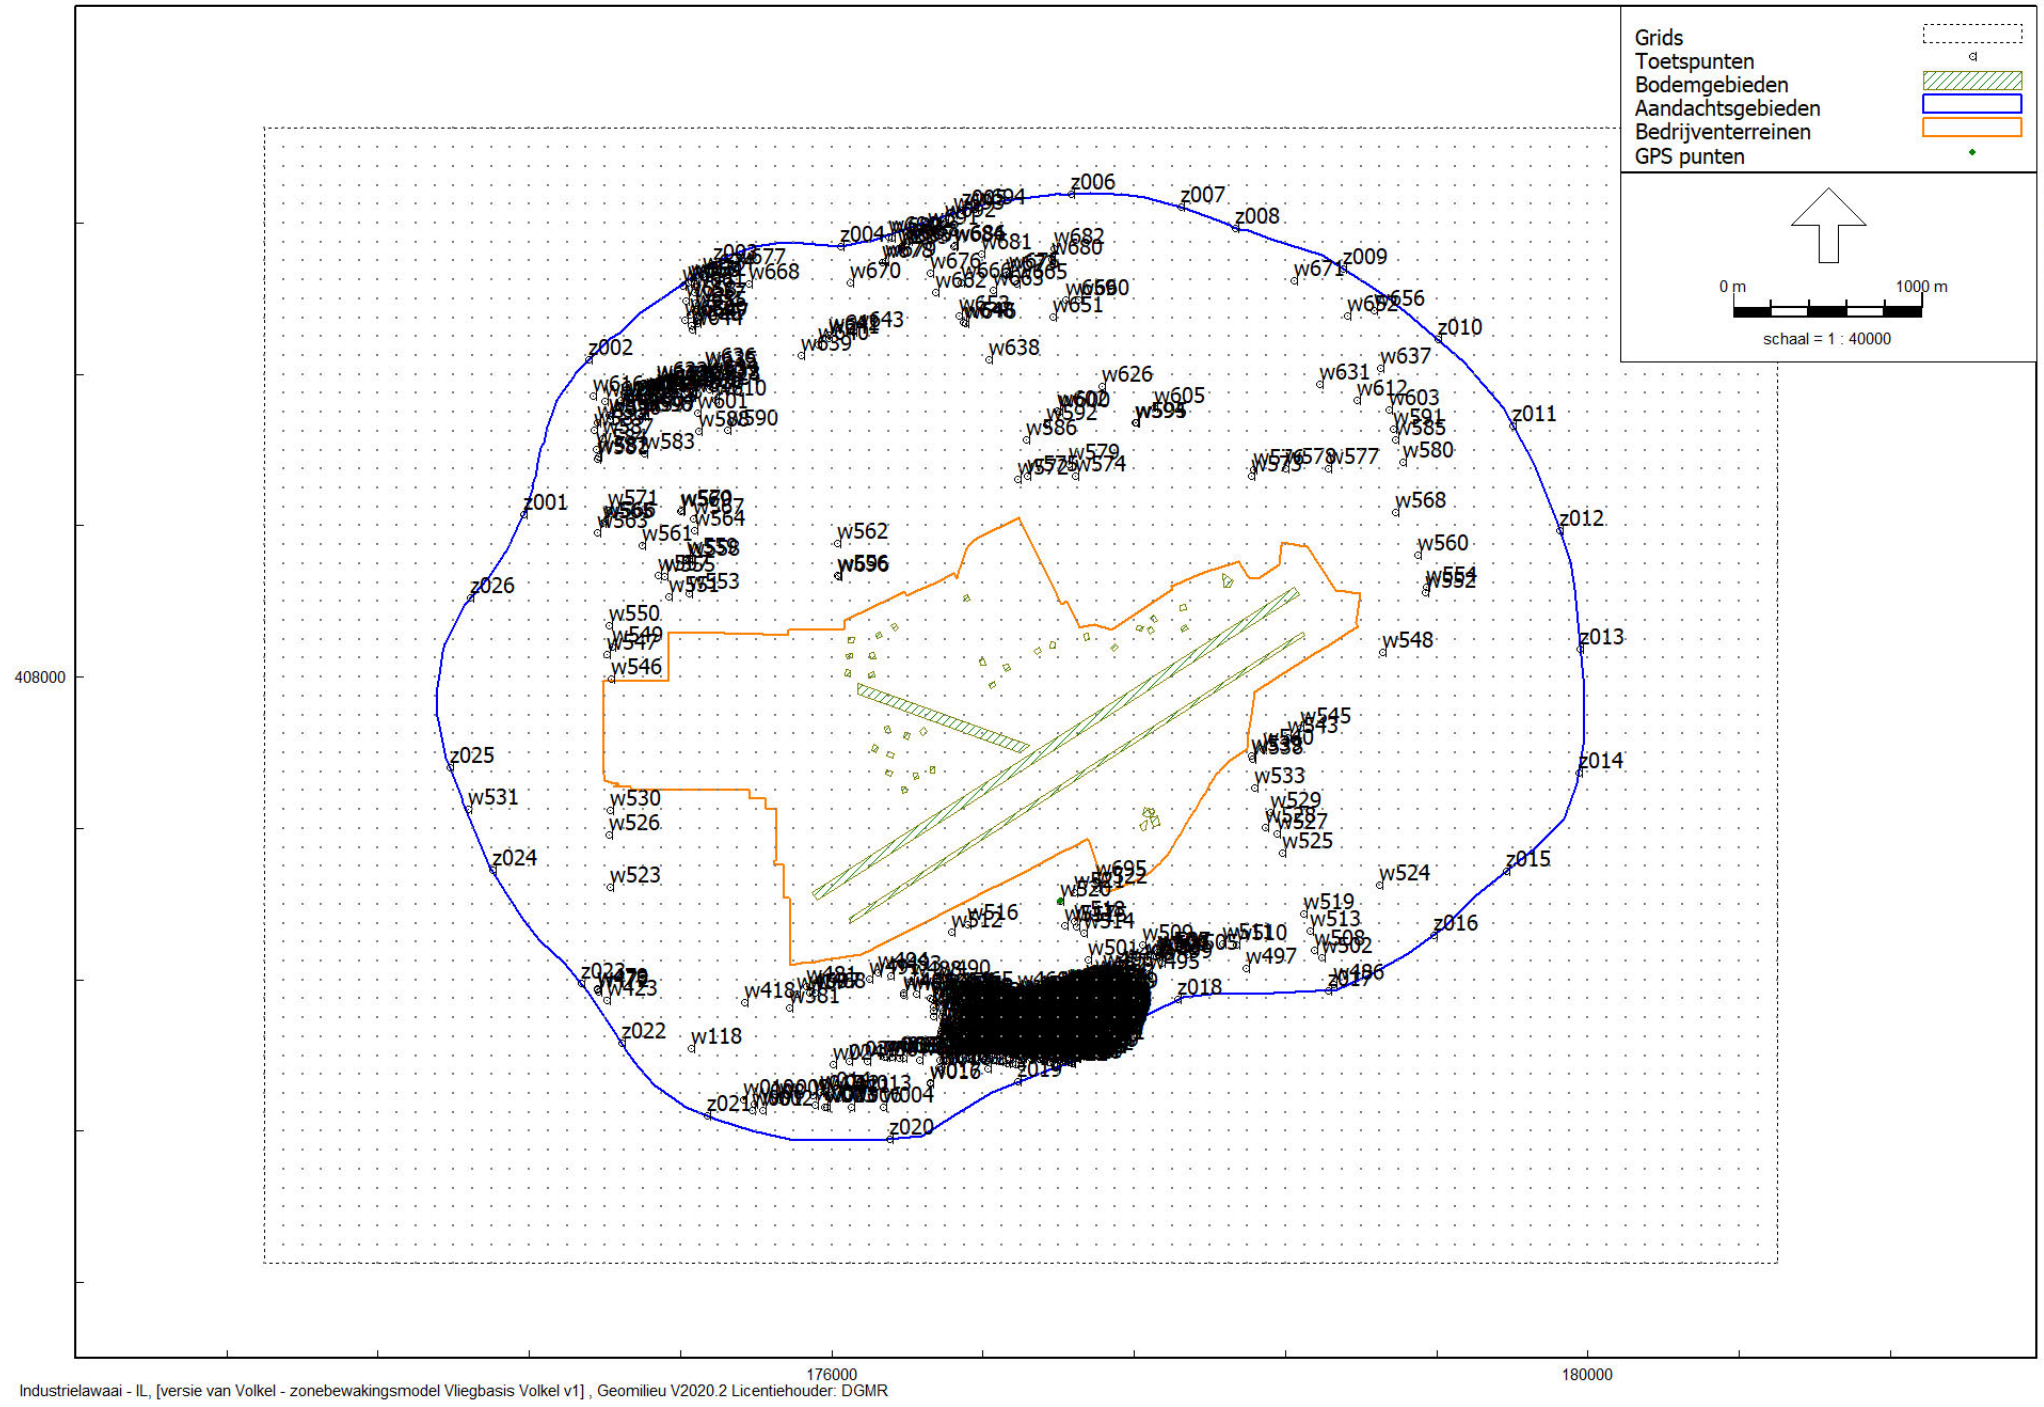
Grids
Toetspunten
Bodemgebieden
Aandachtsgebieden
Bedrijventerreinen
GPS punten

0 m
1000 m
schaal = 1 : 40000

z006
z007
z008
z009
z010
z011
z012
z013
z014
z015
z016
z017
z018
z019
z020
z021
z022
z023
z024
z025
z026
z001
z002
z003
z004
z005

w694
w684
w681
w682
w680
w676
w670
w668
w677
w671
w656
w652
w690
w651
w653
w648
w643
w639
w638
w636
w626
w605
w602
w592
w595
w586
w631
w637
w612
w603
w591
w585
w580
w610
w601
w585
w590
w583
w581
w587
w616
w579
w572
w574
w576
w573
w577
w571
w569
w567
w566
w563
w564
w561
w562
w558
w556
w555
w553
w551
w568
w560
w554
w552
w550
w549
w547
w546
w548
w545
w543
w540
w538
w533
w529
w527
w525
w531
w530
w526
w523
w524
w695
w522
w520
w516
w512
w518
w514
w519
w513
w508
w502
w510
w505
w509
w501
w495
w497
w486
w490
w481
w478
w423
w418
w381
w118
w016
w004
w013
w002

408000
176000
180000

Industrielawaai - IL, [versie van Volkel - zonebewakingsmodel Vliegbasis Volkel v1] , Geomilieu V2020.2 Licentiehouder: DGMR